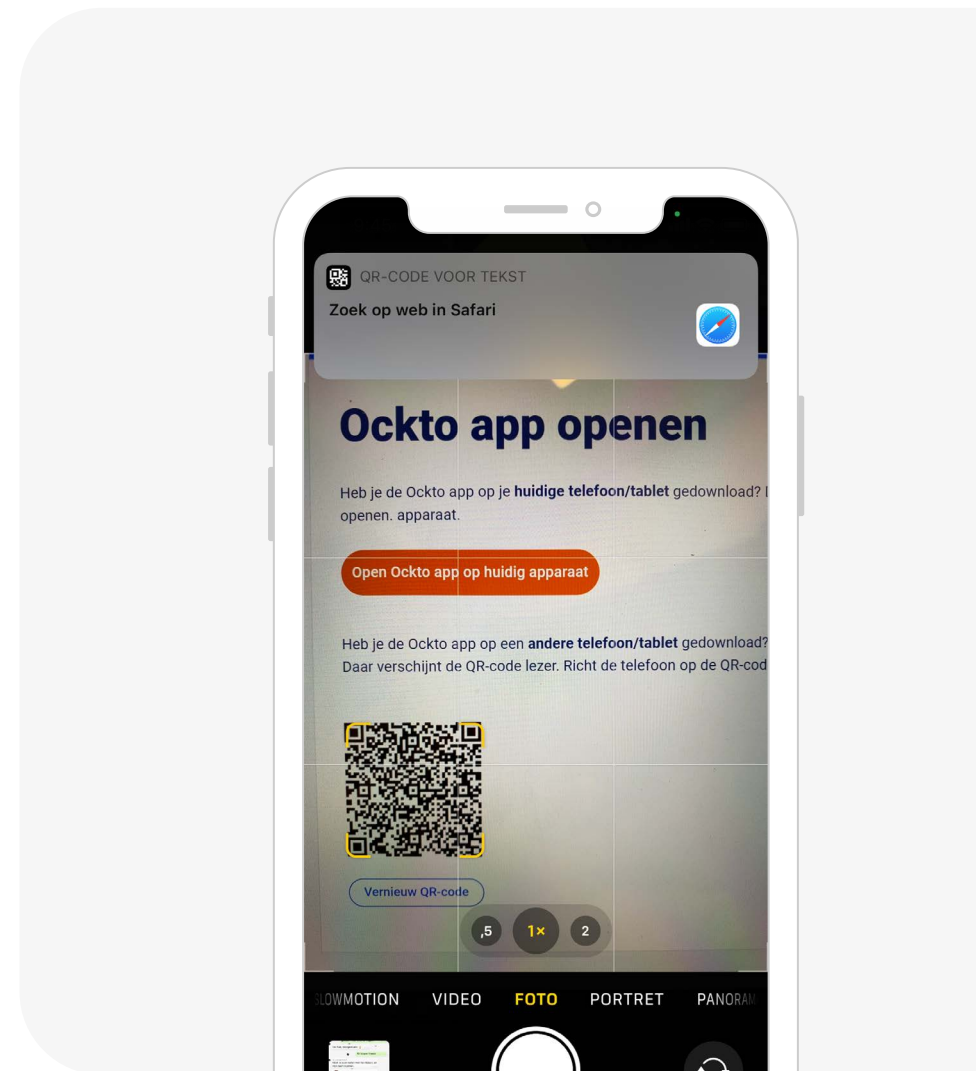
QR-CODE VOOR TEKST
Zoek op web in Safari

Ockto app openen

Heb je de Ockto app op je **huidige telefoon/tablet** gedownload? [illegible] openen. apparaat.

Open Ockto app op huidig apparaat

Heb je de Ockto app op een **andere telefoon/tablet** gedownload? Daar verschijnt de QR-code lezer. Richt de telefoon op de QR-cod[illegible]

Vernieuw QR-code

,5 1× 2

SLOWMOTION VIDEO FOTO PORTRET PANORAMA